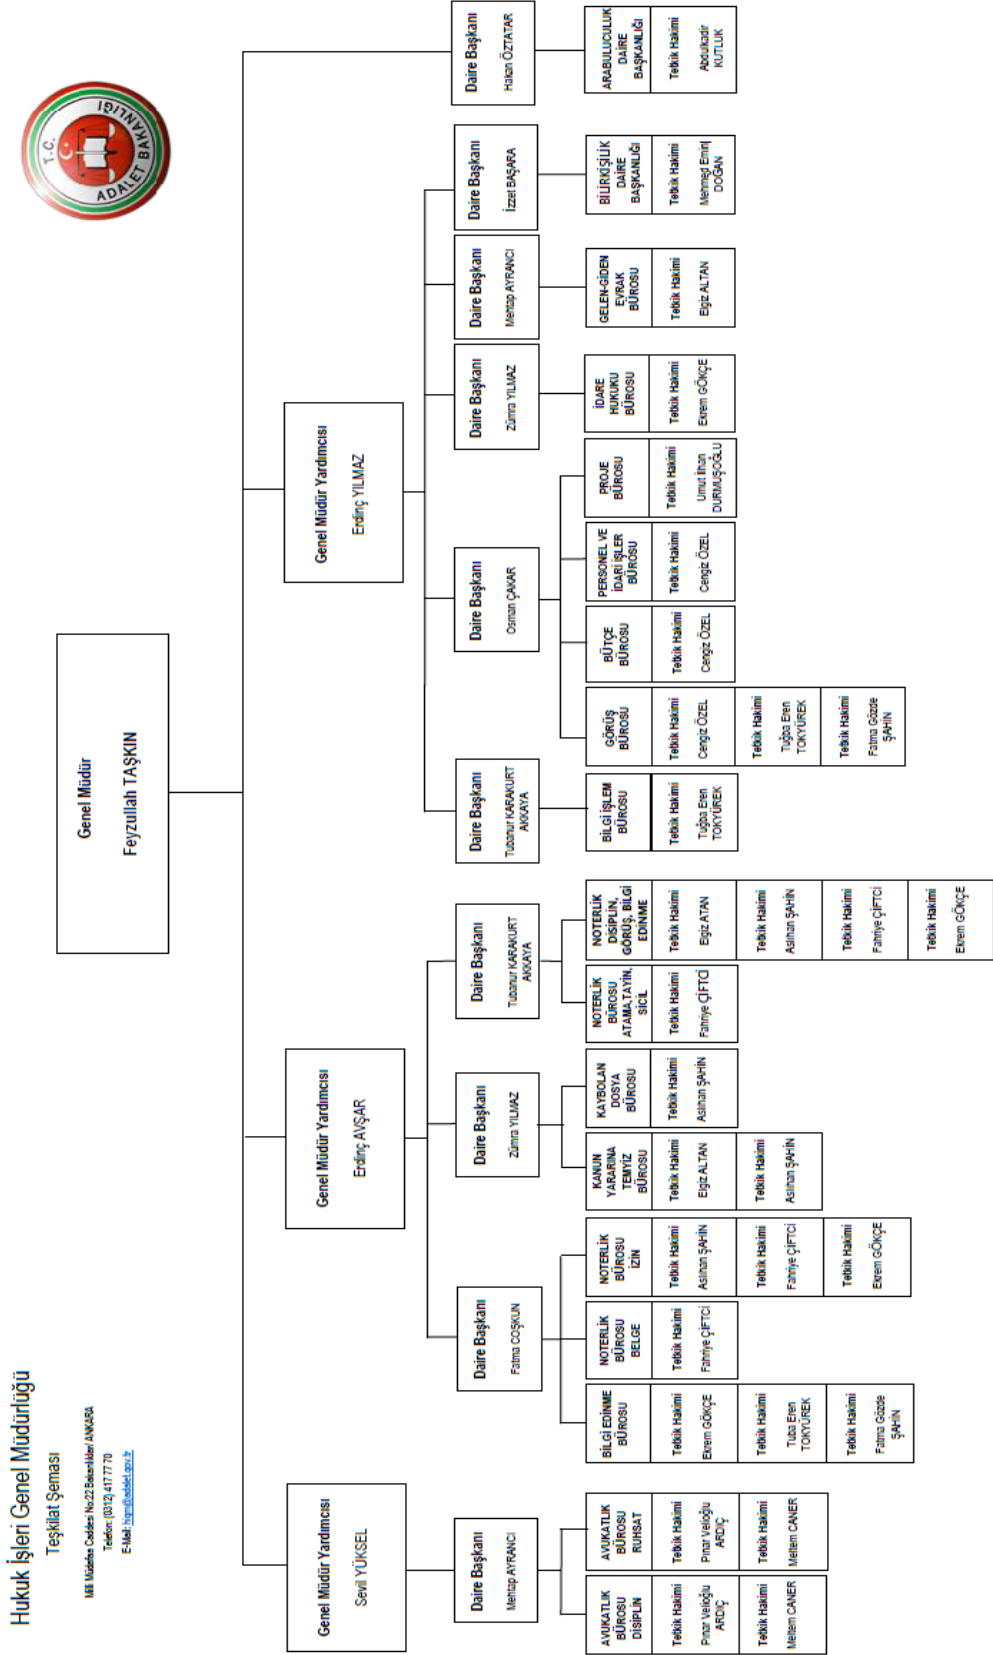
Hukuk İşleri Genel Müdürlüğü
Teşkilat Şeması
Milli Müdafaa Caddesi No:22 Bakanlıklar/ANKARA
Telefon: (0312) 417 77 70
E-Mail: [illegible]@adalet.gov.tr

T.C. ADALET BAKANLIĞI

Genel Müdür
Feyzullah TAŞKIN

Genel Müdür Yardımcısı
Sevil YÜKSEL

Daire Başkanı
Mehtap AYRANCI

AVUKATLIK BÜROSU DİSİPLİN
Tetkik Hakimi
Pınar Veliloğlu ARDIÇ
Tetkik Hakimi
Meltem CANER

AVUKATLIK BÜROSU RUHSAT
Tetkik Hakimi
Pınar Veliloğlu ARDIÇ
Tetkik Hakimi
Meltem CANER

Genel Müdür Yardımcısı
Erdinç AVŞAR

Daire Başkanı
Fatma COŞKUN

BİLGİ EDİNME BÜROSU
Tetkik Hakimi
Ekrem GÖKÇE
Tetkik Hakimi
Tuba Eren TOKYÜREK
Tetkik Hakimi
Fatma Gözde ŞAHİN

NOTERLİK BÜROSU BELGE
Tetkik Hakimi
Fahriye ÇİFTCİ

NOTERLİK BÜROSU İZİN
Tetkik Hakimi
Aslıhan ŞAHİN
Tetkik Hakimi
Fahriye ÇİFTCİ
Tetkik Hakimi
Ekrem GÖKÇE

Daire Başkanı
Zümra YILMAZ

KANUN YARARINA TEMYİZ BÜROSU
Tetkik Hakimi
Ezgi ALTAN
Tetkik Hakimi
Aslıhan ŞAHİN

KAYBOLAN DOSYA BÜROSU
Tetkik Hakimi
Aslıhan ŞAHİN

Daire Başkanı
Tubanur KARAKURT AKKAYA

NOTERLİK BÜROSU ATAMA,TAYİN, SİCİL
Tetkik Hakimi
Fahriye ÇİFTCİ

NOTERLİK DİSİPLİN, GÖRÜŞ, BİLGİ EDİNME
Tetkik Hakimi
Ezgi ATAN
Tetkik Hakimi
Aslıhan ŞAHİN
Tetkik Hakimi
Fahriye ÇİFTCİ
Tetkik Hakimi
Ekrem GÖKÇE

Genel Müdür Yardımcısı
Erdinç YILMAZ

Daire Başkanı
Tubanur KARAKURT AKKAYA

BİLGİ İŞLEM BÜROSU
Tetkik Hakimi
Tuğba Eren TOKYÜREK

Daire Başkanı
Osman ÇAKAR

GÖRÜŞ BÜROSU
Tetkik Hakimi
Cengiz ÖZEL
Tetkik Hakimi
Tuğba Eren TOKYÜREK
Tetkik Hakimi
Fatma Gözde ŞAHİN

BÜTÇE BÜROSU
Tetkik Hakimi
Cengiz ÖZEL

PERSONEL VE İDARİ İŞLER BÜROSU
Tetkik Hakimi
Cengiz ÖZEL

PROJE BÜROSU
Tetkik Hakimi
Umut İlhan DURMUŞOĞLU

Daire Başkanı
Zümra YILMAZ

İDARE HUKUKU BÜROSU
Tetkik Hakimi
Ekrem GÖKÇE

Daire Başkanı
Mehtap AYRANCI

GELEN-GİDEN EVRAK BÜROSU
Tetkik Hakimi
Ezgi ALTAN

Daire Başkanı
İzzet BAŞARA

BİLİRKİŞİLİK DAİRE BAŞKANLIĞI
Tetkik Hakimi
Mehmet Emin DOĞAN

Daire Başkanı
Hakan ÖZTATAR

ARABULUCULUK DAİRE BAŞKANLIĞI
Tetkik Hakimi
Abdulkadir KUTLUK